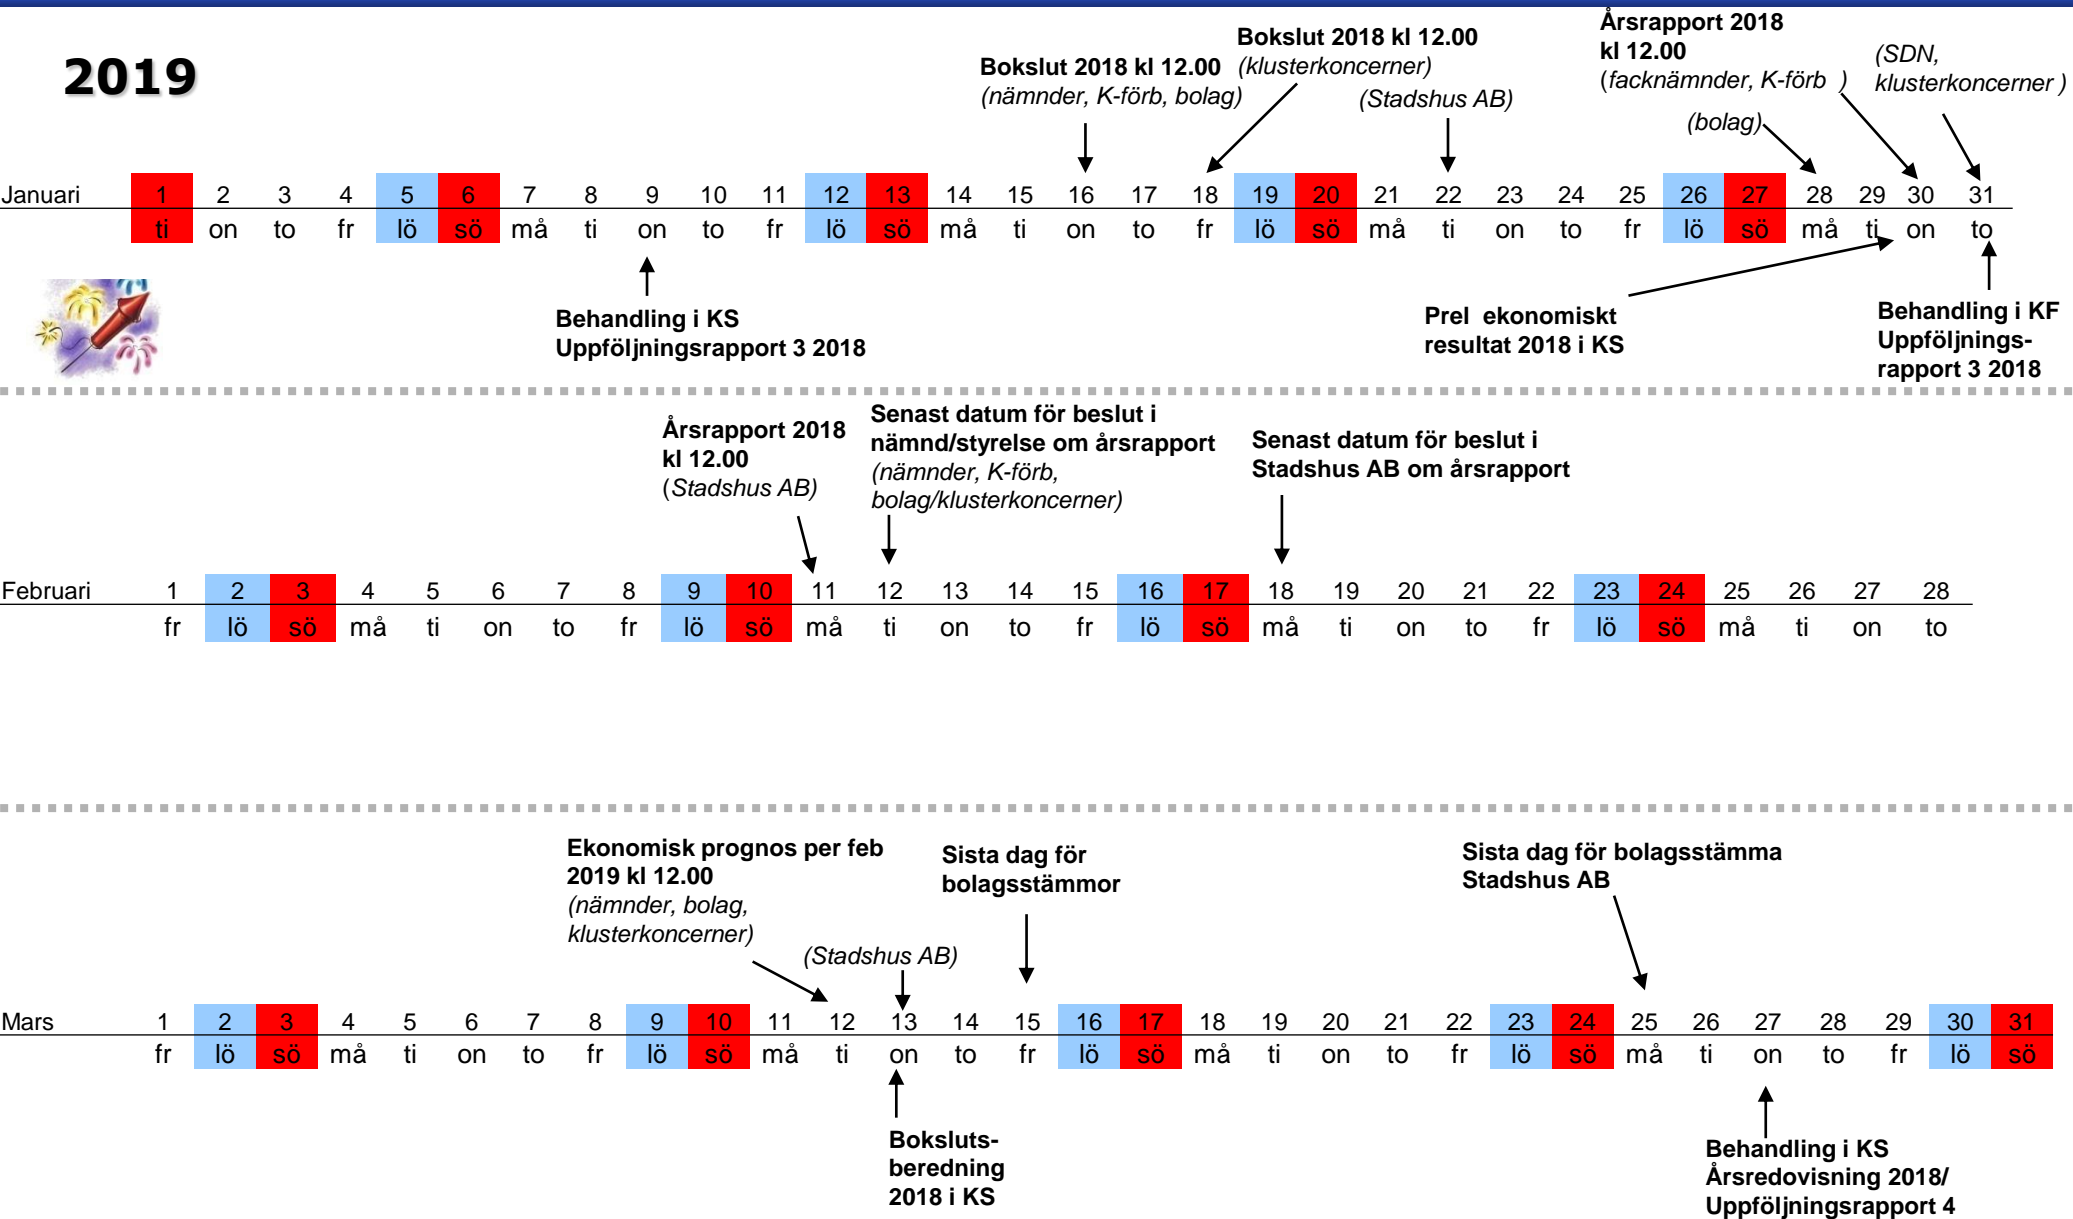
2019

Bokslut 2018 kl 12.00
(nämnder, K-förb, bolag)

Bokslut 2018 kl 12.00
(klusterkoncerner)

(Stadshus AB)

Årsrapport 2018
kl 12.00
(facknämnder, K-förb )

(bolag)

(SDN,
klusterkoncerner )

Januari 1 2 3 4 5 6 7 8 9 10 11 12 13 14 15 16 17 18 19 20 21 22 23 24 25 26 27 28 29 30 31
ti on to fr lö sö må ti on to fr lö sö må ti on to fr lö sö må ti on to fr lö sö må ti on to

Behandling i KS
Uppföljningsrapport 3 2018

Prel ekonomiskt
resultat 2018 i KS

Behandling i KF
Uppföljnings-
rapport 3 2018

Årsrapport 2018
kl 12.00
(Stadshus AB)

Senast datum för beslut i
nämnd/styrelse om årsrapport
(nämnder, K-förb,
bolag/klusterkoncerner)

Senast datum för beslut i
Stadshus AB om årsrapport

Februari 1 2 3 4 5 6 7 8 9 10 11 12 13 14 15 16 17 18 19 20 21 22 23 24 25 26 27 28
fr lö sö må ti on to fr lö sö må ti on to fr lö sö må ti on to fr lö sö må ti on to

Ekonomisk prognos per feb
2019 kl 12.00
(nämnder, bolag,
klusterkoncerner)

(Stadshus AB)

Sista dag för
bolagsstämmor

Sista dag för bolagsstämma
Stadshus AB

Mars 1 2 3 4 5 6 7 8 9 10 11 12 13 14 15 16 17 18 19 20 21 22 23 24 25 26 27 28 29 30 31
fr lö sö må ti on to fr lö sö må ti on to fr lö sö må ti on to fr lö sö må ti on to fr lö sö

Boksluts-
beredning
2018 i KS

Behandling i KS
Årsredovisning 2018/
Uppföljningsrapport 4